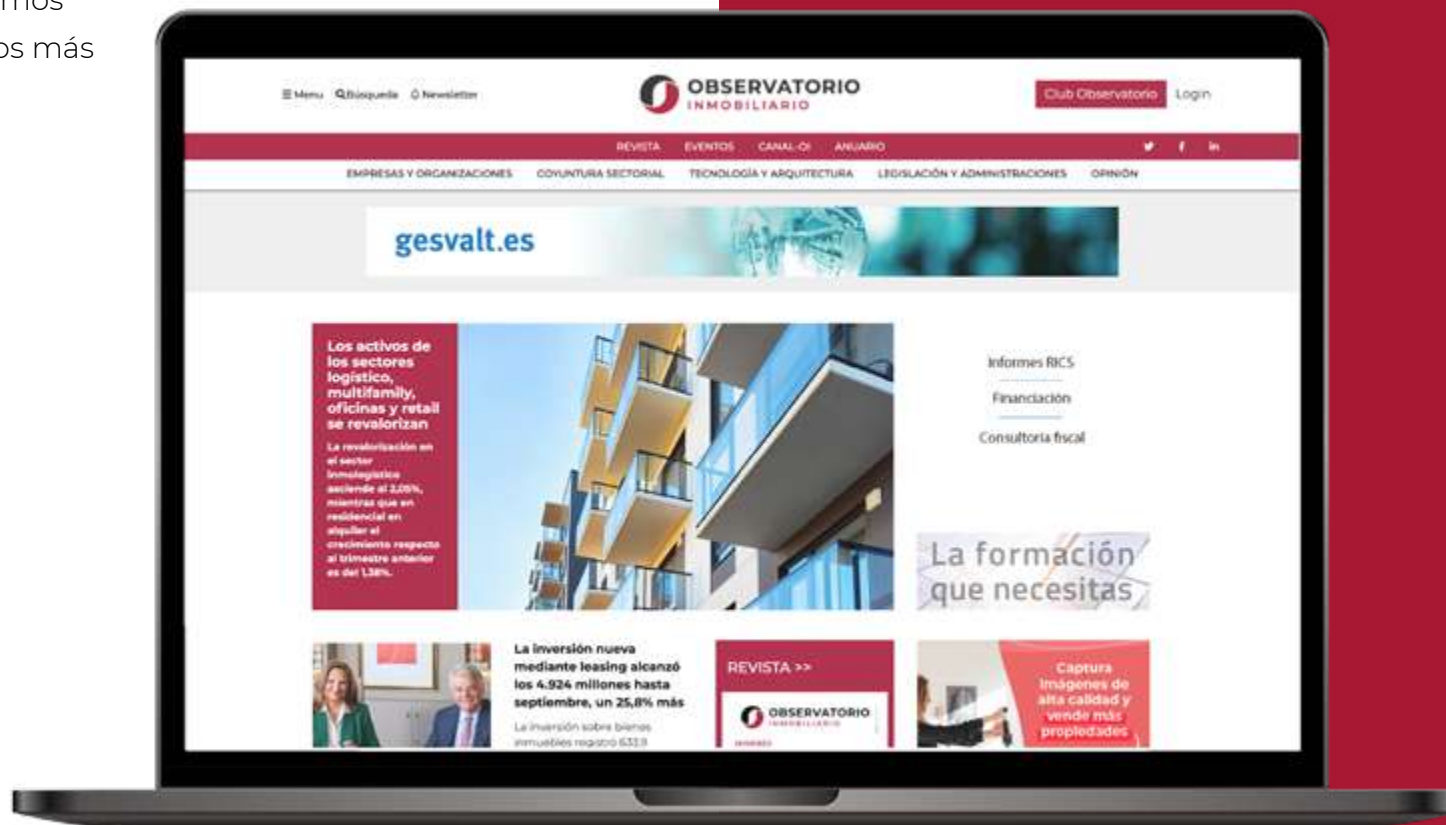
mos
os más

☰ Menu Búsqueda Newsletter

OBSERVATORIO INMOBILIARIO

Club Observatorio Login

REVISTA EVENTOS CANAL-OI ANUARIO

EMPRESAS Y ORGANIZACIONES COYUNTURA SECTORIAL TECNOLOGÍA Y ARQUITECTURA LEGISLACIÓN Y ADMINISTRACIONES OPINIÓN

gesvalt.es

Los activos de los sectores logístico, multifamily, oficinas y retail se revalorizan

La revalorización en el sector inmologístico asciende al 2,05%, mientras que en residencial en alquiler el crecimiento respecto al trimestre anterior es del 1,38%.

Informes RICS

Financiación

Consultoría fiscal

La formación que necesitas

La inversión nueva mediante leasing alcanzó los 4.924 millones hasta septiembre, un 25,8% más

La inversión sobre bienes inmuebles registró 633,9

REVISTA >>

OBSERVATORIO INMOBILIARIO

Captura imágenes de alta calidad y vende más propiedades